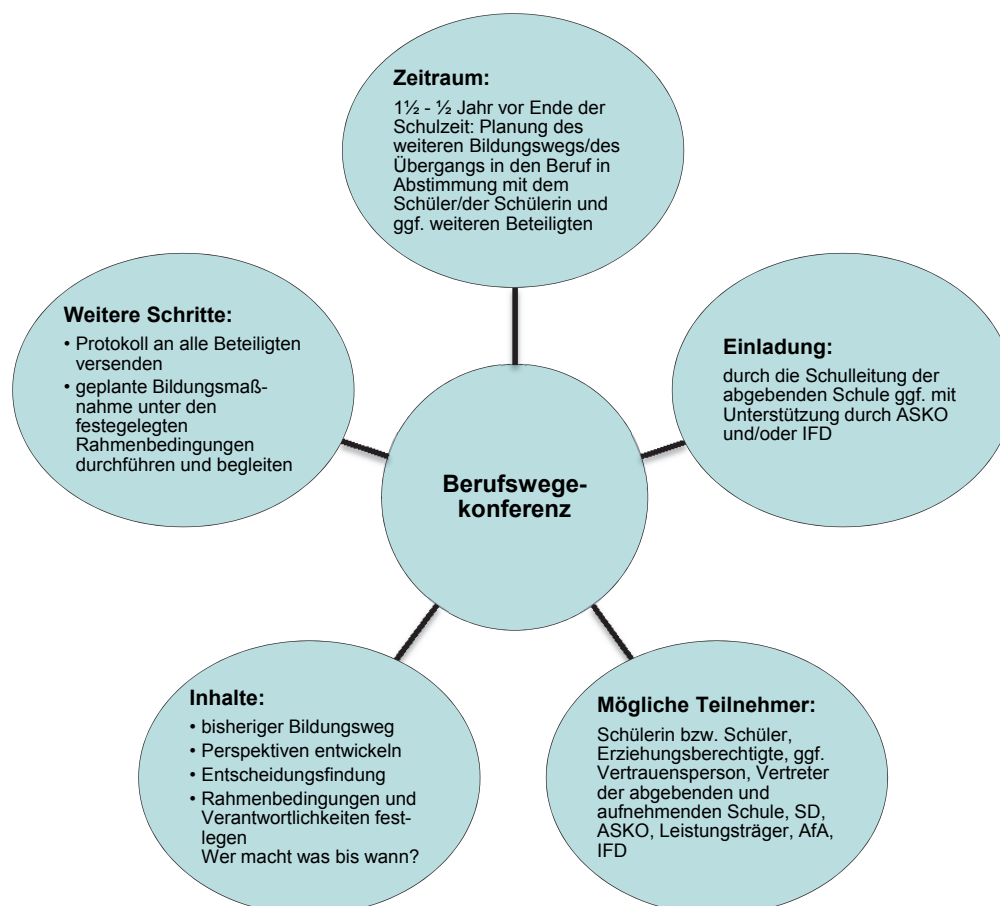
Zeitraum:

1½ - ½ Jahr vor Ende der Schulzeit: Planung des weiteren Bildungswegs/des Übergangs in den Beruf in Abstimmung mit dem Schüler/der Schülerin und ggf. weiteren Beteiligten

Weitere Schritte:

• Protokoll an alle Beteiligten versenden
• geplante Bildungsmaßnahme unter den festegelegten Rahmenbedingungen durchführen und begleiten

Einladung:

durch die Schulleitung der abgebenden Schule ggf. mit Unterstützung durch ASKO und/oder IFD

Berufswegekonferenz

Inhalte:

• bisheriger Bildungsweg
• Perspektiven entwickeln
• Entscheidungsfindung
• Rahmenbedingungen und Verantwortlichkeiten festlegen
Wer macht was bis wann?

Mögliche Teilnehmer:

Schülerin bzw. Schüler, Erziehungsberechtigte, ggf. Vertrauensperson, Vertreter der abgebenden und aufnehmenden Schule, SD, ASKO, Leistungsträger, AfA, IFD